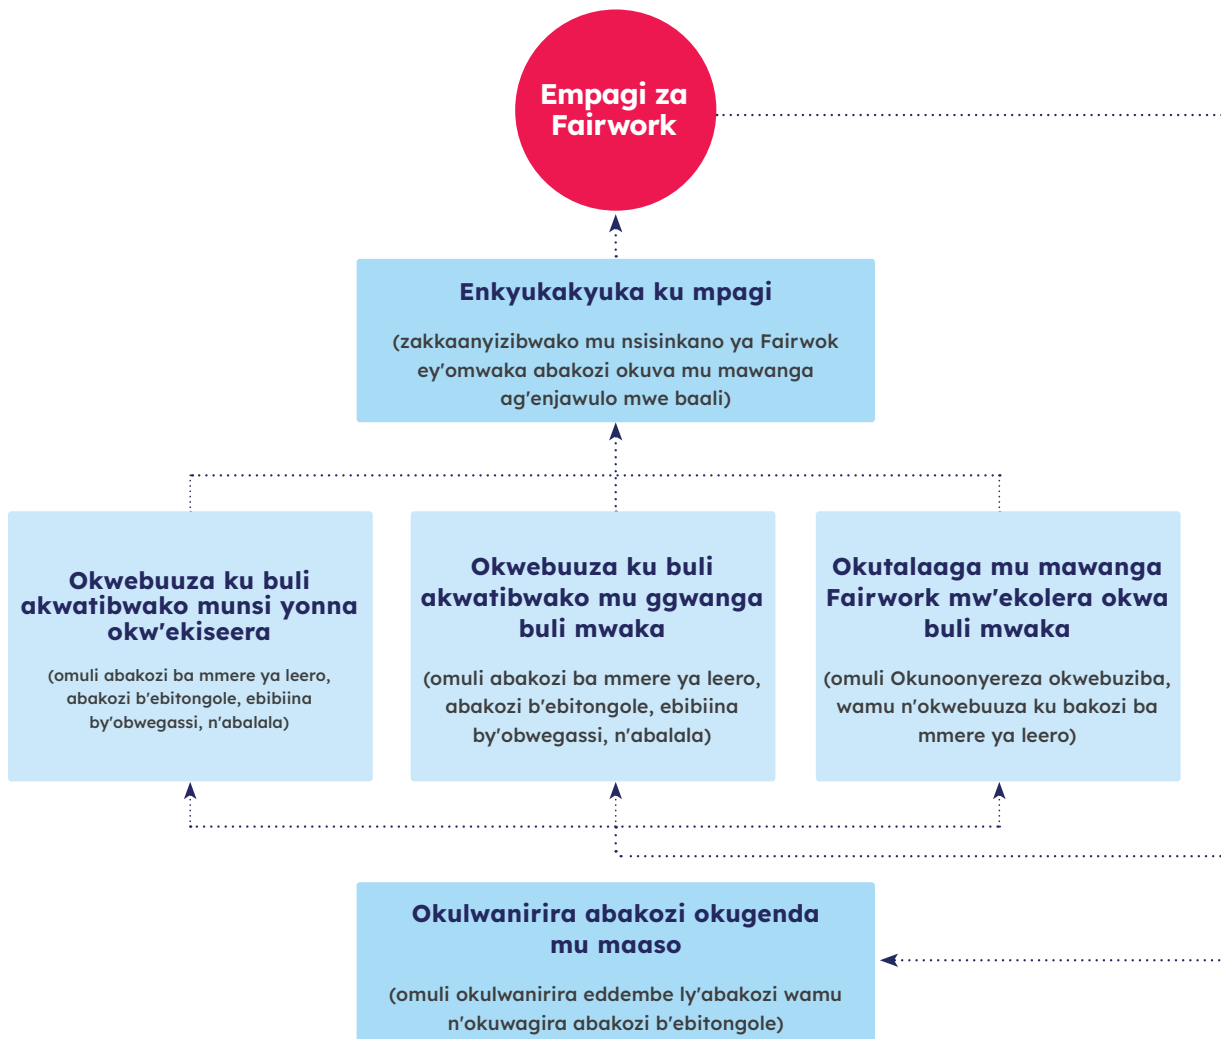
Empagi za Fairwork

Enkyukakyuka ku mpagi

(zakkaanyizibwako mu nsisinkano ya Fairwok ey'omwaka abakozi okuva mu mawanga ag'enjawulo mwe baali)

Okwebuuza ku buli akwatibwako munsi yonna okw'ekiseera

(omuli abakozi ba mmere ya leero, abakozi b'ebitongole, ebibiina by'obwegassi, n'abalala)

Okwebuuza ku buli akwatibwako mu ggwanga buli mwaka

(omuli abakozi ba mmere ya leero, abakozi b'ebitongole, ebibiina by'obwegassi, n'abalala)

Okutalaaga mu mawanga Fairwork mw'ekolera okwa buli mwaka

(omuli Okunoonyereza okwebuziba, wamu n'okwebuuza ku bakozi ba mmere ya leero)

Okulwanirira abakozi okugenda mu maaso

(omuli okulwanirira eddembe ly'abakozi wamu n'okuwagira abakozi b'ebitongole)